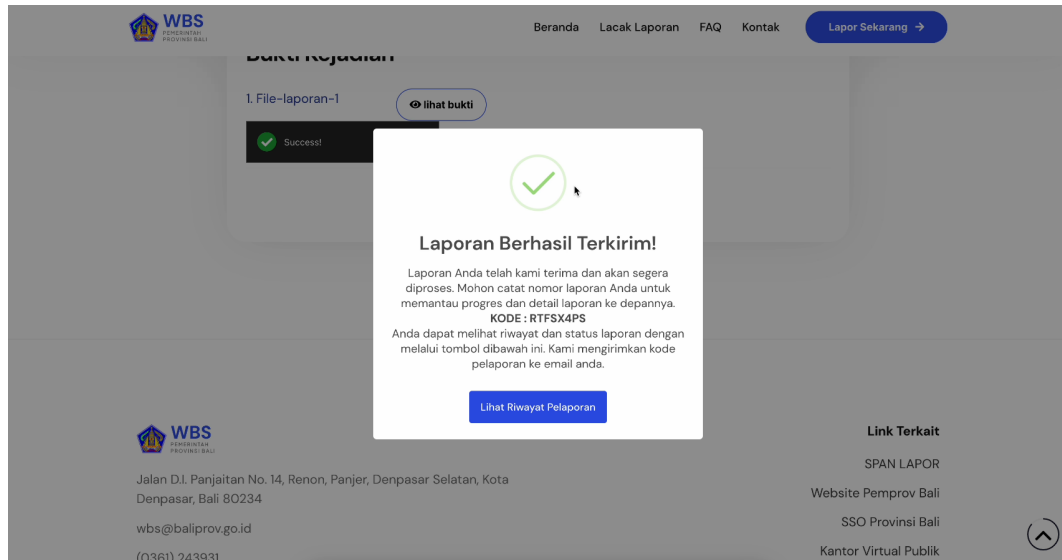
WBS
PEMERINTAH PROVINSI BALI

Beranda Lacak Laporan FAQ Kontak

Lapor Sekarang →

Bukti Kejadian

1. File-laporan-1

lihat bukti

Success!

Laporan Berhasil Terkirim!

Laporan Anda telah kami terima dan akan segera diproses. Mohon catat nomor laporan Anda untuk memantau progres dan detail laporan ke depannya.
KODE : RTFSX4PS
Anda dapat melihat riwayat dan status laporan dengan melalui tombol dibawah ini. Kami mengirimkan kode pelaporan ke email anda.

Lihat Riwayat Pelaporan

WBS
PEMERINTAH PROVINSI BALI

Jalan D.I. Panjaitan No. 14, Renon, Panjer, Denpasar Selatan, Kota Denpasar, Bali 80234

wbs@baliprov.go.id

(0361) 243931

Link Terkait

SPAN LAPOR

Website Pemprov Bali

SSO Provinsi Bali

Kantor Virtual Publik